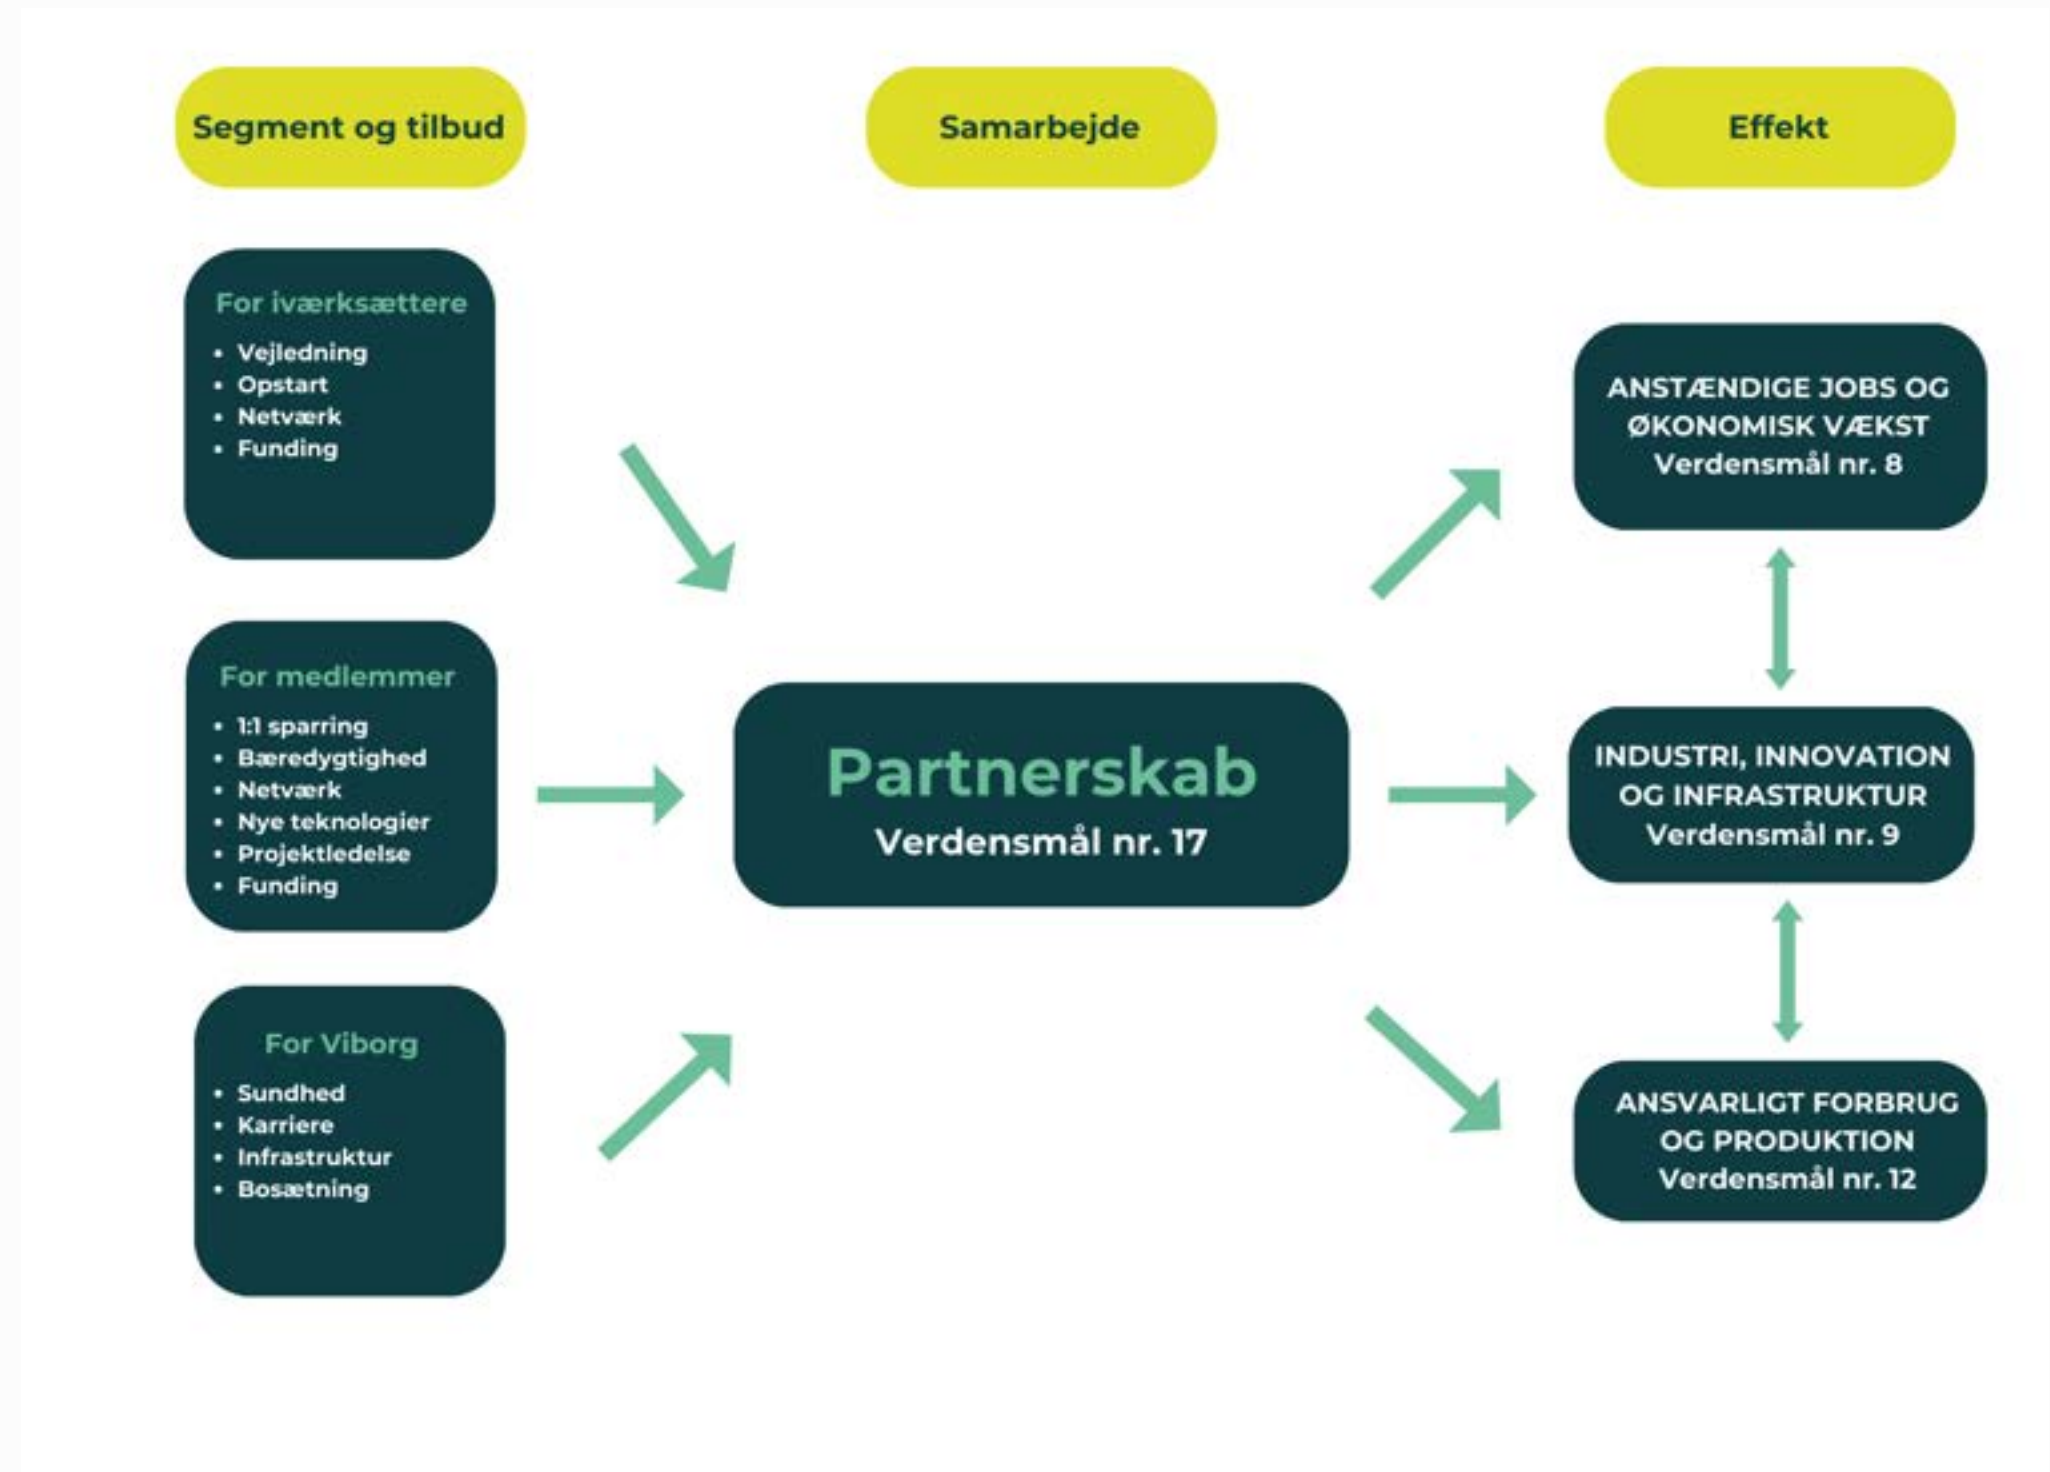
Segment og tilbud

Samarbejde

Effekt

For iværksættere

- Vejledning
- Opstart
- Netværk
- Funding

For medlemmer

- 1:1 sparring
- Bæredygtighed
- Netværk
- Nye teknologier
- Projektledelse
- Funding

For Viborg

- Sundhed
- Karriere
- Infrastruktur
- Bosætning

Partnerskab
Verdensmål nr. 17

ANSTÆNDIGE JOBS OG ØKONOMISK VÆKST
Verdensmål nr. 8

INDUSTRI, INNOVATION OG INFRASTRUKTUR
Verdensmål nr. 9

ANSVARLIGT FORBRUG OG PRODUKTION
Verdensmål nr. 12